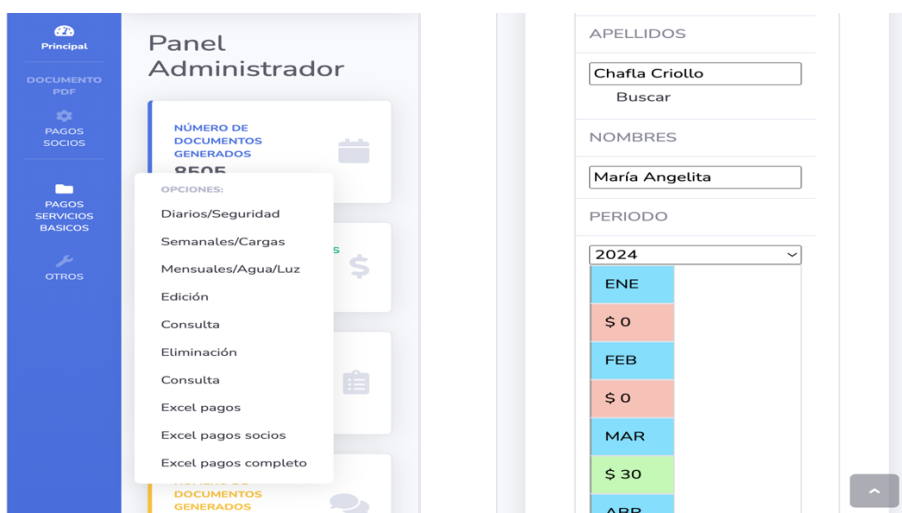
Principal

DOCUMENTO PDF

PAGOS SOCIOS

PAGOS SERVICIOS BASICOS

OTROS

Panel Administrador

NÚMERO DE DOCUMENTOS GENERADOS

8505

OPCIONES:

Diarios/Seguridad

Semanales/Cargas

Mensuales/Agua/Luz

Edición

Consulta

Eliminación

Consulta

Excel pagos

Excel pagos socios

Excel pagos completo

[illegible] DE DOCUMENTOS GENERADOS

APELLIDOS

Chafla Criollo

Buscar

NOMBRES

María Angelita

PERIODO

2024

ENE

$ 0

FEB

$ 0

MAR

$ 30

ABR